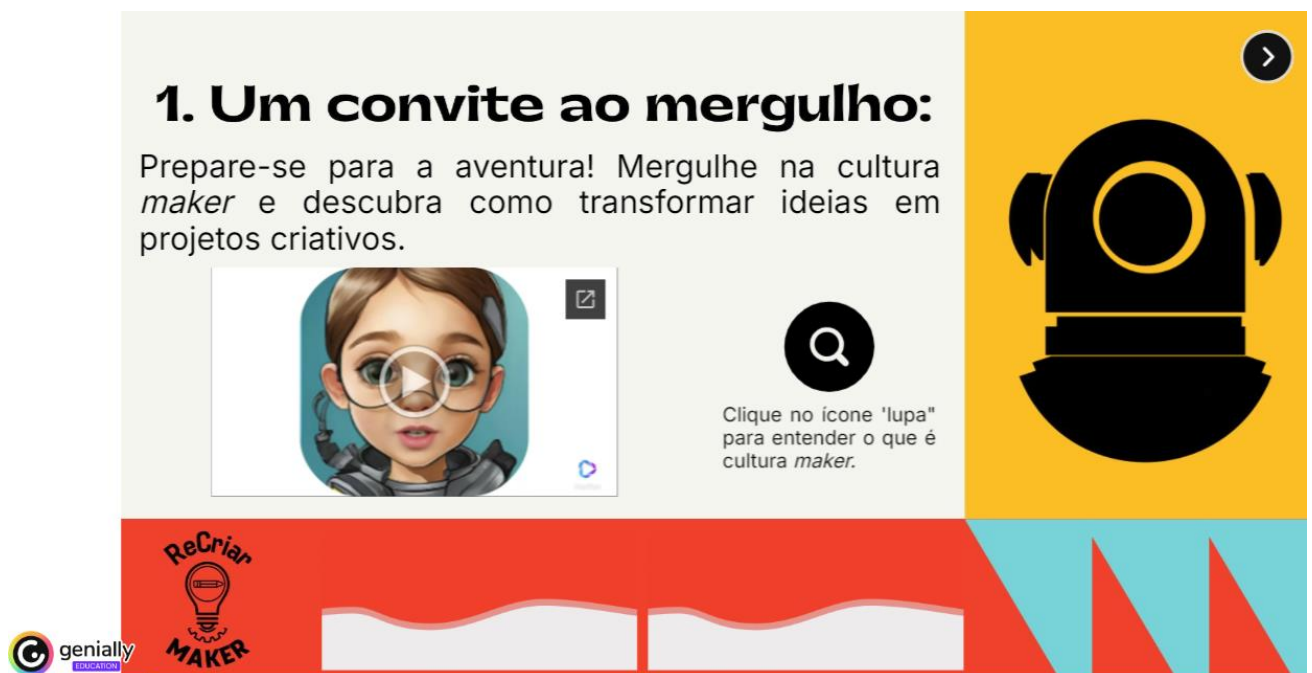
1. Um convite ao mergulho:

Prepare-se para a aventura! Mergulhe na cultura *maker* e descubra como transformar ideias em projetos criativos.

Clique no ícone 'lupa" para entender o que é cultura *maker*.

ReCriar MAKER

genially EDUCATION